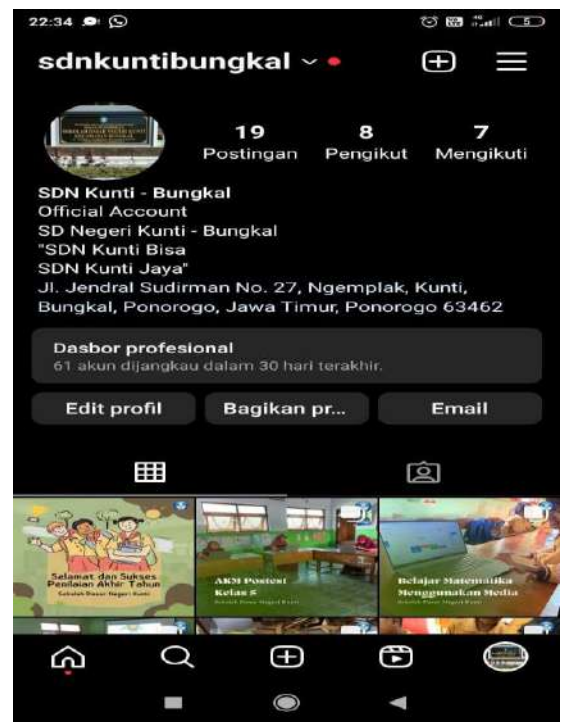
22:34

sdnkuntibungkal

19 Postingan
8 Pengikut
7 Mengikuti

SDN Kunti - Bungkal
Official Account
SD Negeri Kunti - Bungkal
"SDN Kunti Bisa
SDN Kunti Jaya"
Jl. Jendral Sudirman No. 27, Ngemplak, Kunti, Bungkal, Ponorogo, Jawa Timur, Ponorogo 63462

Dasbor profesional
61 akun dijangkau dalam 30 hari terakhir.

Edit profil
Bagikan pr...
Email

Selamat dan Sukses Penilaian Akhir Tahun
Sekolah Dasar Negeri Kunti

AKM Postest Kelas 5
Sekolah Dasar Negeri Kunti

Belajar Matematika Menggunakan Media
Sekolah Dasar Negeri Kunti